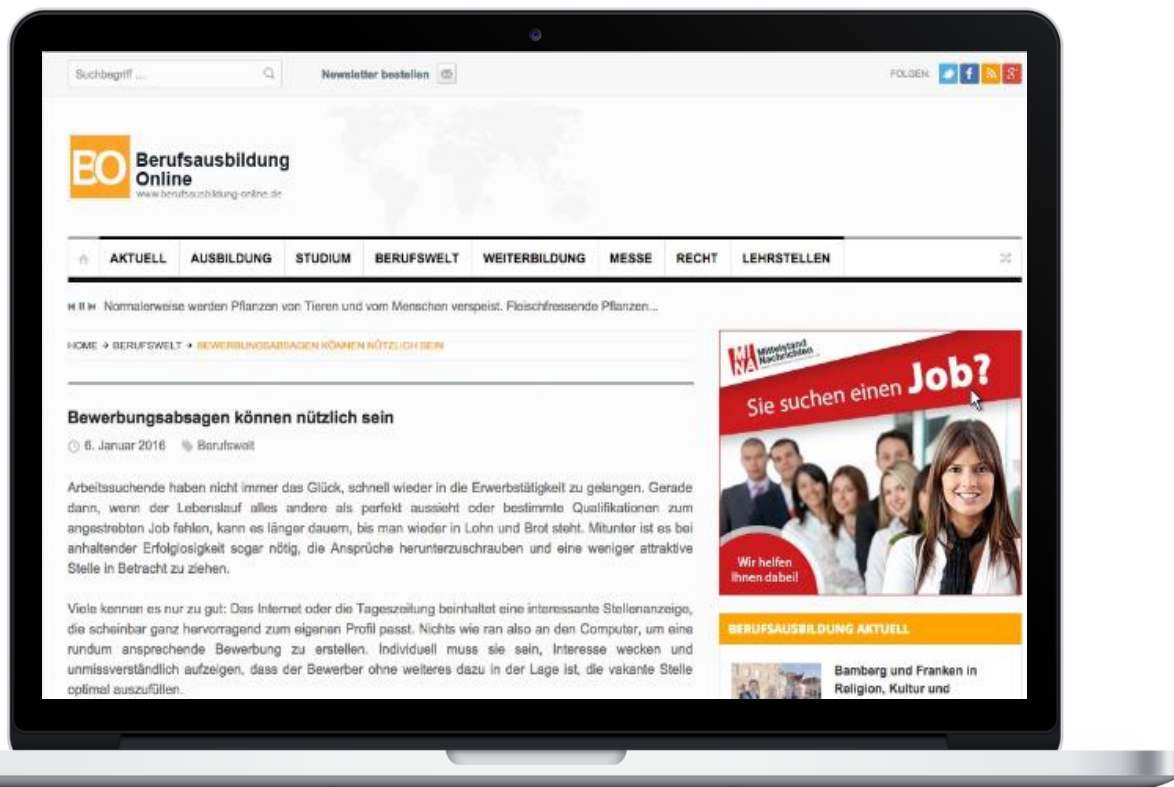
Suchbegriff ...

Newsletter bestellen

FOLGEN

BO Berufsausbildung Online
www.berufsausbildung-online.de

AKTUELL | AUSBILDUNG | STUDIUM | BERUFSWELT | WEITERBILDUNG | MESSE | RECHT | LEHRSTELLEN

Normalerweise werden Pflanzen von Tieren und vom Menschen verspeist. Fleischfressende Pflanzen...

HOME → BERUFSWELT → BEWERBUNGSABSAGEN KÖNNEN NÜTZLICH SEIN

Bewerbungsabsagen können nützlich sein

6. Januar 2016 Berufswelt

Arbeitssuchende haben nicht immer das Glück, schnell wieder in die Erwerbstätigkeit zu gelangen. Gerade dann, wenn der Lebenslauf alles andere als perfekt aussieht oder bestimmte Qualifikationen zum angestrebten Job fehlen, kann es länger dauern, bis man wieder in Lohn und Brot steht. Mitunter ist es bei anhaltender Erfolglosigkeit sogar nötig, die Ansprüche herunterzuschrauben und eine weniger attraktive Stelle in Betracht zu ziehen.

Viele kennen es nur zu gut: Das Internet oder die Tageszeitung beinhaltet eine interessante Stellenanzeige, die scheinbar ganz hervorragend zum eigenen Profil passt. Nichts wie ran also an den Computer, um eine rundum ansprechende Bewerbung zu erstellen. Individuell muss sie sein, Interesse wecken und unmissverständlich aufzeigen, dass der Bewerber ohne weiteres dazu in der Lage ist, die vakante Stelle optimal auszufüllen.

MNA Mittelstand Nachrichten

Sie suchen einen Job?

Wir helfen Ihnen dabei!

BERUFSAUSBILDUNG AKTUELL

Bamberg und Franken in Religion, Kultur und